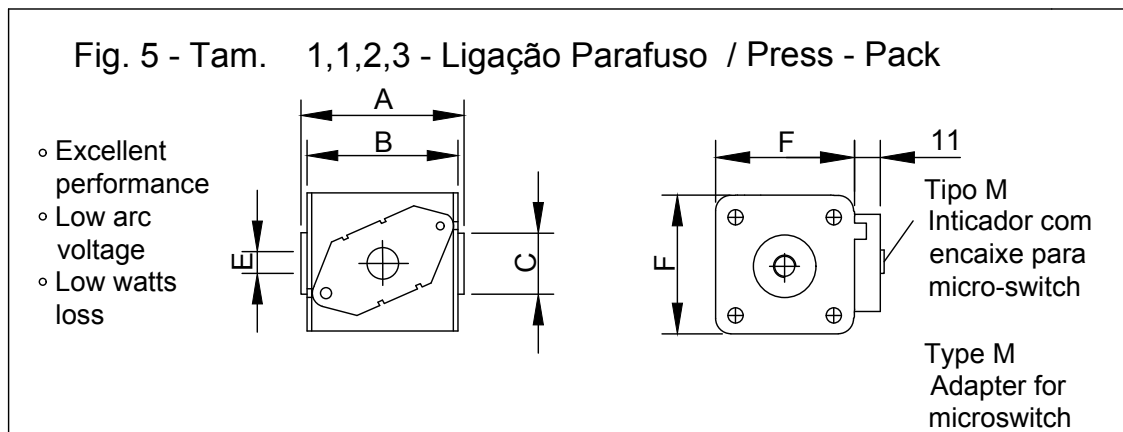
Fig. 5 - Tam. 1,1,2,3 - Ligação Parafuso / Press - Pack

◦ Excellent performance
◦ Low arc voltage
◦ Low watts loss

A

B

E

C

F

11

F

Tipo M
Inticador com encaixe para micro-switch

Type M
Adapter for microswitch